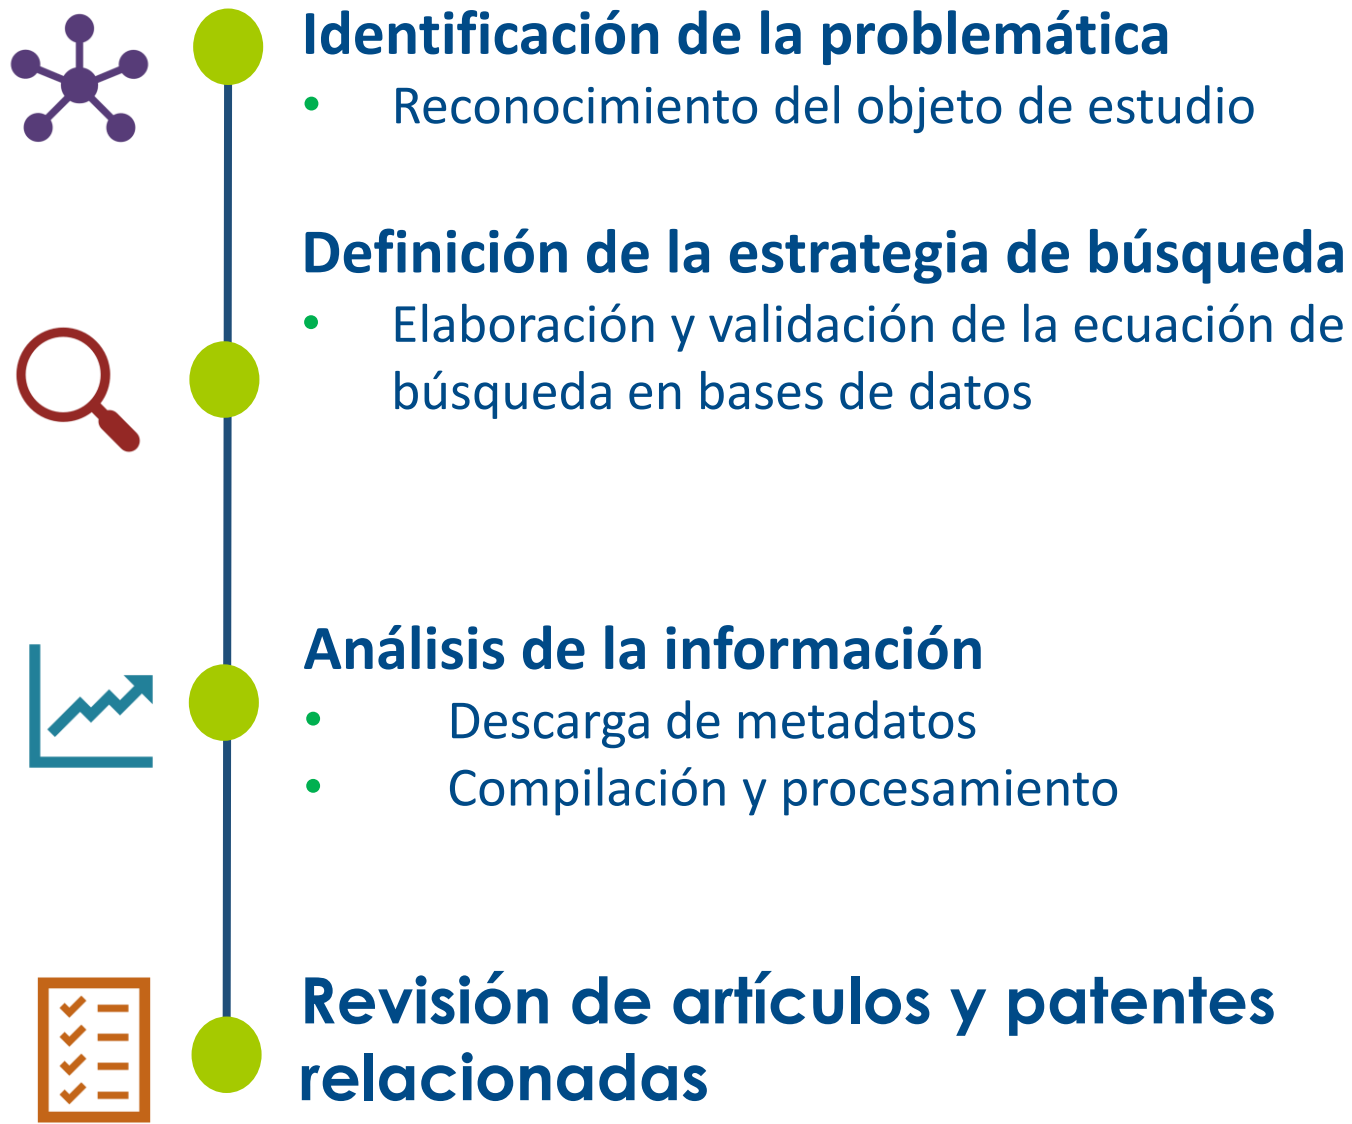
Identificación de la problemática

- Reconocimiento del objeto de estudio

Definición de la estrategia de búsqueda

- Elaboración y validación de la ecuación de búsqueda en bases de datos

Análisis de la información

- Descarga de metadatos
- Compilación y procesamiento

Revisión de artículos y patentes relacionadas